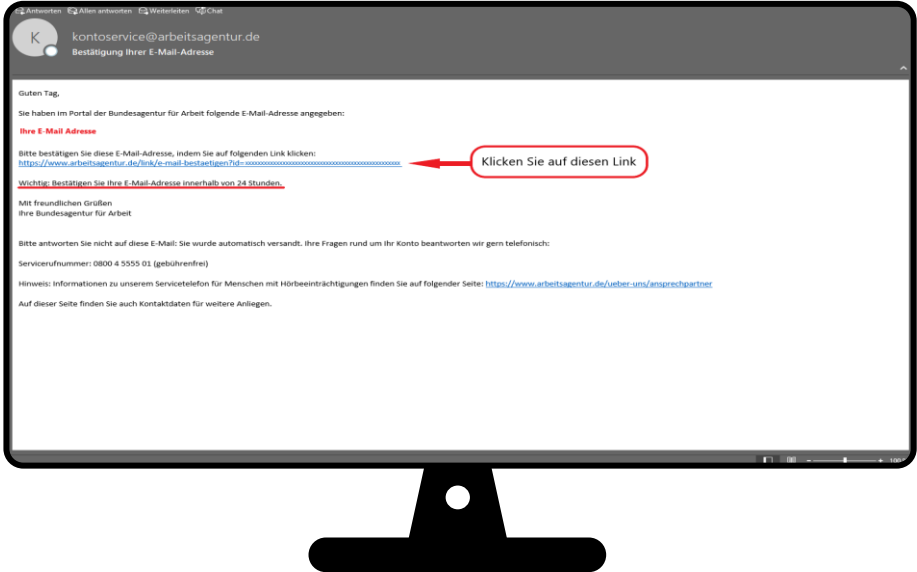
Antworten Allen antworten Weiterleiten Chat

K

kontoservice@arbeitsagentur.de
Bestätigung Ihrer E-Mail-Adresse

Guten Tag,

Sie haben im Portal der Bundesagentur für Arbeit folgende E-Mail-Adresse angegeben:

Ihre E-Mail Adresse

Bitte bestätigen Sie diese E-Mail-Adresse, indem Sie auf folgenden Link klicken:
https://www.arbeitsagentur.de/link/e-mail-bestaetigen?id=xxxxxxxxxxxxxxxxxxxxxxxxxxxxxxxxxxxxxxxxxxxxxxxxxxxx

Klicken Sie auf diesen Link

Wichtig: Bestätigen Sie Ihre E-Mail-Adresse innerhalb von 24 Stunden.

Mit freundlichen Grüßen
Ihre Bundesagentur für Arbeit

Bitte antworten Sie nicht auf diese E-Mail: Sie wurde automatisch versandt. Ihre Fragen rund um Ihr Konto beantworten wir gern telefonisch:

Servicerufnummer: 0800 4 5555 01 (gebührenfrei)

Hinweis: Informationen zu unserem Servicetelefon für Menschen mit Hörbeeinträchtigungen finden Sie auf folgender Seite: https://www.arbeitsagentur.de/ueber-uns/ansprechpartner

Auf dieser Seite finden Sie auch Kontaktdaten für weitere Anliegen.

100 %